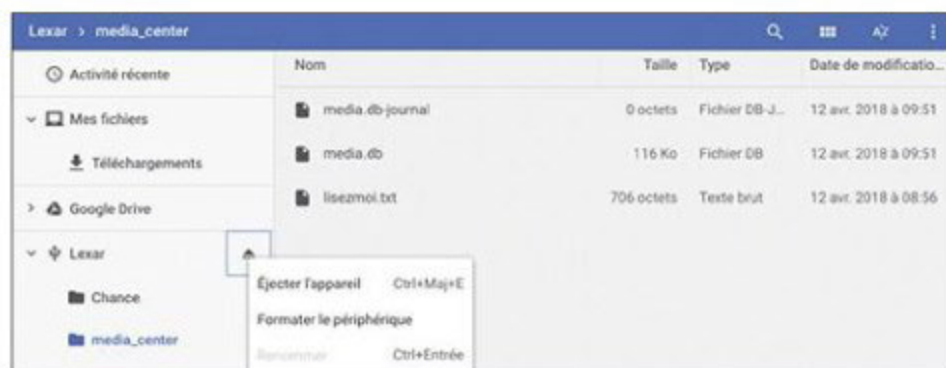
Lexar > media_center

AZ

Activité récente

Mes fichiers

Téléchargements

Google Drive

Lexar

Chance

media_center

| Nom | Taille | Type | Date de modificatio... |
|---|---|---|---|
| media.db-journal | 0 octets | Fichier DB-J... | 12 avr. 2018 à 09:51 |
| media.db | 116 Ko | Fichier DB | 12 avr. 2018 à 09:51 |
| lisezmoi.txt | 706 octets | Texte brut | 12 avr. 2018 à 08:56 |

Éjecter l'appareil Ctrl+Maj+E

Formater le périphérique

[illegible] Ctrl+Entrée